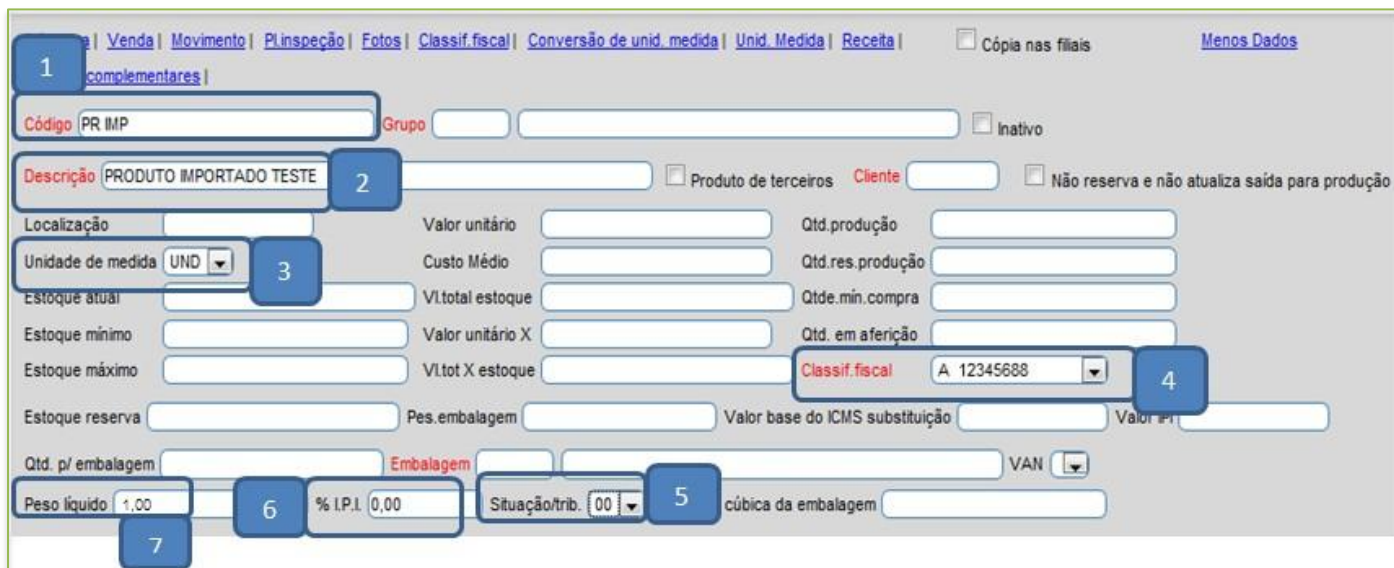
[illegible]a | Venda | Movimento | Pl.inspeção | Fotos | Classif.fiscal | Conversão de unid. medida | Unid. Medida | Receita | Cópia nas filiais Menos Dados

1 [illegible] complementares |

Código PR IMP Grupo Inativo

Descrição PRODUTO IMPORTADO TESTE 2 Produto de terceiros Cliente Não reserva e não atualiza saída para produção

Localização Valor unitário Qtd.produção

Unidade de medida UND 3 Custo Médio Qtd.res.produção

Estoque atual Vl.total estoque Qtde.mín.compra

Estoque mínimo Valor unitário X Qtd. em aferição

Estoque máximo Vl.tot X estoque Classif.fiscal A 12345688 4

Estoque reserva Pes.embalagem Valor base do ICMS substituição Valor IPI

Qtd. p/ embalagem Embalagem VAN

Peso líquido 1,00 6 % I.P.I. 0,00 Situação/trib. 00 5 cúbica da embalagem

7